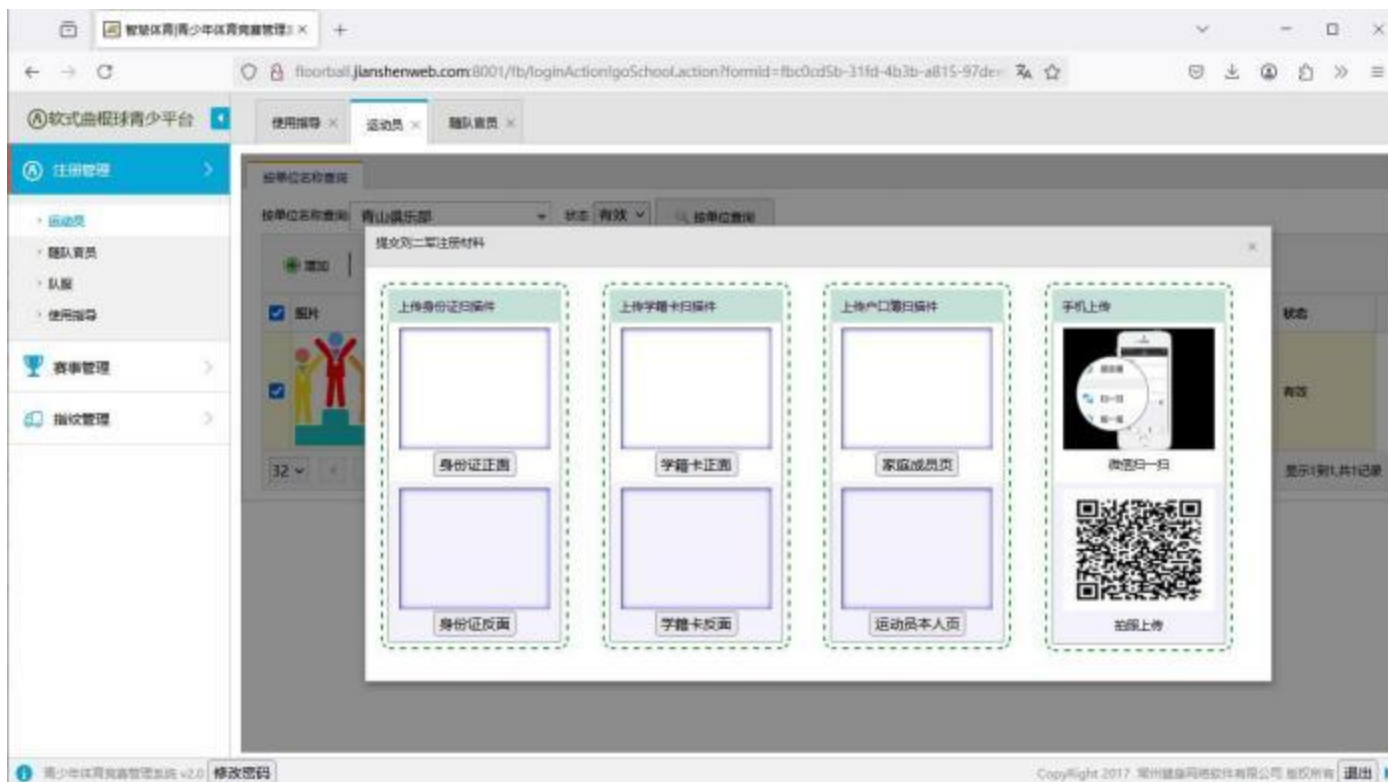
智慧体育|青少年体育竞赛管理 ×  +

floorball.jianshenweb.com:8001/fb/loginAction!goSchool.action?formId=fbc0cd5b-31fd-4b3b-a815-97de

Ⓐ软式曲棍球青少平台

使用指导 ×  运动员 ×  随队官员 ×

注册管理

· 运动员
· 随队官员
· 队服
· 使用指导

赛事管理

指纹管理

按单位名称查询

按单位名称查询 青山俱乐部  状态 有效  按单位查询

增加

照片

状态

有效

32

显示1到1,共1记录

提交到二军注册材料

上传身份证扫描件

身份证正面

身份证反面

上传学籍卡扫描件

学籍卡正面

学籍卡反面

上传户口簿扫描件

家庭成员页

运动员本人页

手机上传

微信扫一扫

拍照上传

青少年体育竞赛管理系统 v2.0 修改密码

CopyRight 2017 常州健身网络软件有限公司 版权所有 退出